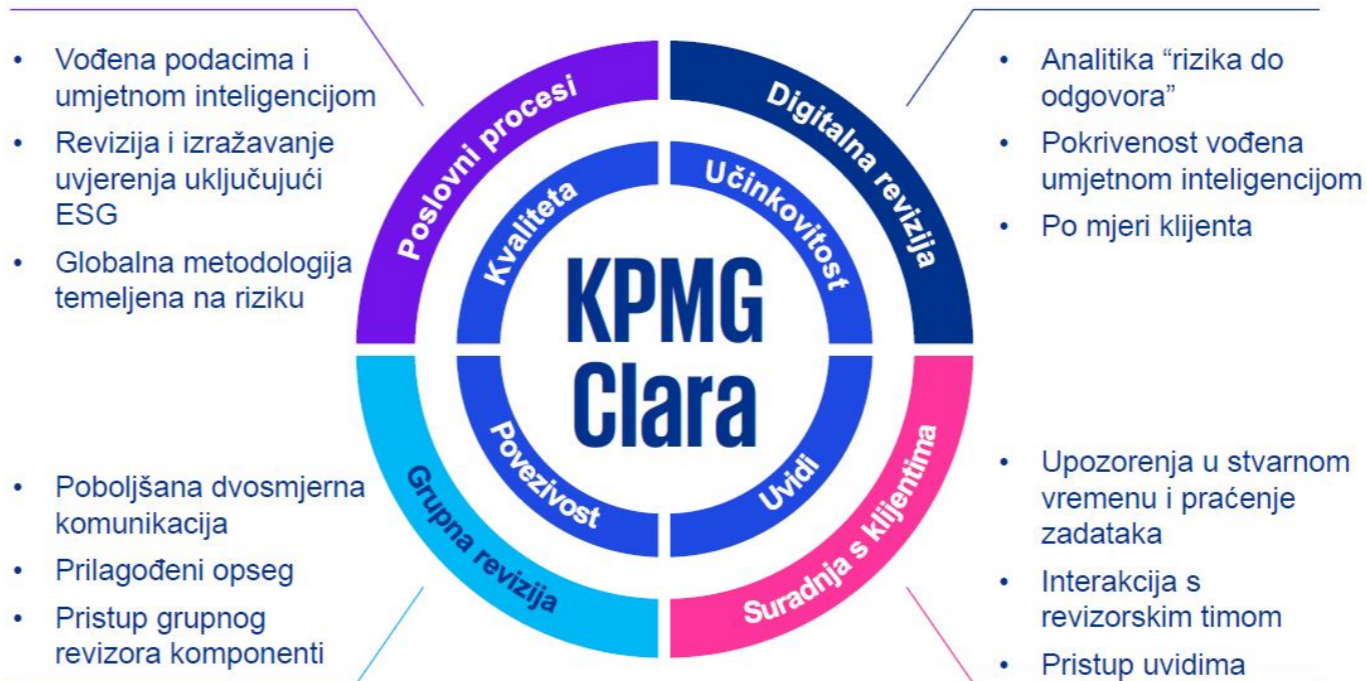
• Vođena podacima i umjetnom inteligencijom
• Revizija i izražavanje uvjerenja uključujući ESG
• Globalna metodologija temeljena na riziku

• Analitika “rizika do odgovora”
• Pokrivenost vođena umjetnom inteligencijom
• Po mjeri klijenta

Poslovni procesi
Digitalna revizija
Kvaliteta
Učinkovitost
KPMG Clara
Povezivost
Uvidi
Grupna revizija
Suradnja s klijentima

• Poboljšana dvosmjerna komunikacija
• Prilagođeni opseg
• Pristup grupnog revizora komponenti

• Upozorenja u stvarnom vremenu i praćenje zadataka
• Interakcija s revizorskim timom
• Pristup uvidima